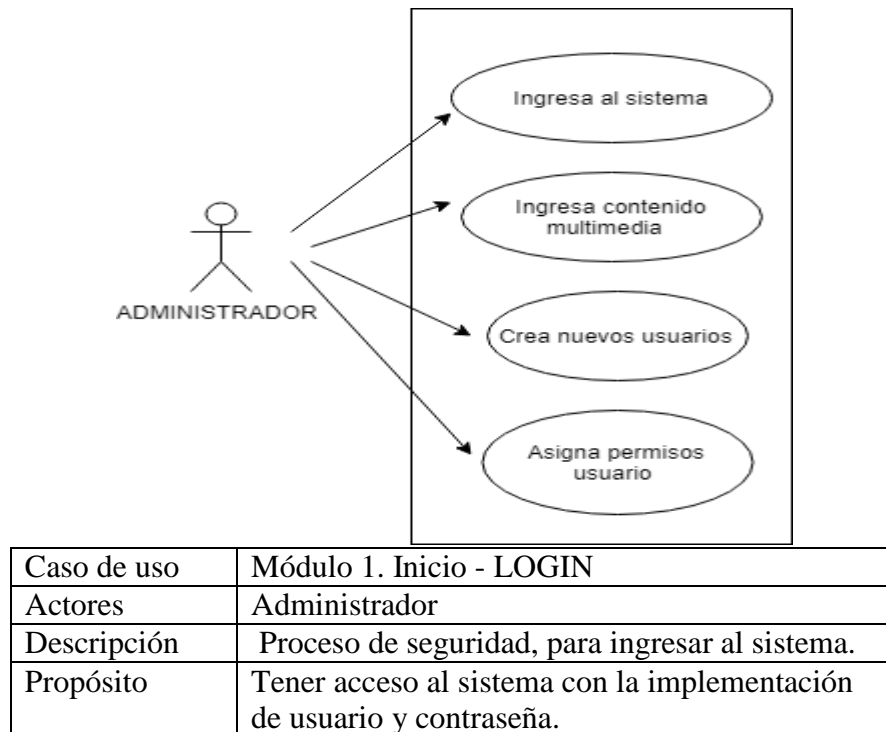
Ingresa al sistema

Ingresa contenido multimedia

Crea nuevos usuarios

Asigna permisos usuario

ADMINISTRADOR

| Caso de uso | Módulo 1. Inicio - LOGIN |
|---|---|
| Actores | Administrador |
| Descripción | Proceso de seguridad, para ingresar al sistema. |
| Propósito | Tener acceso al sistema con la implementación de usuario y contraseña. |